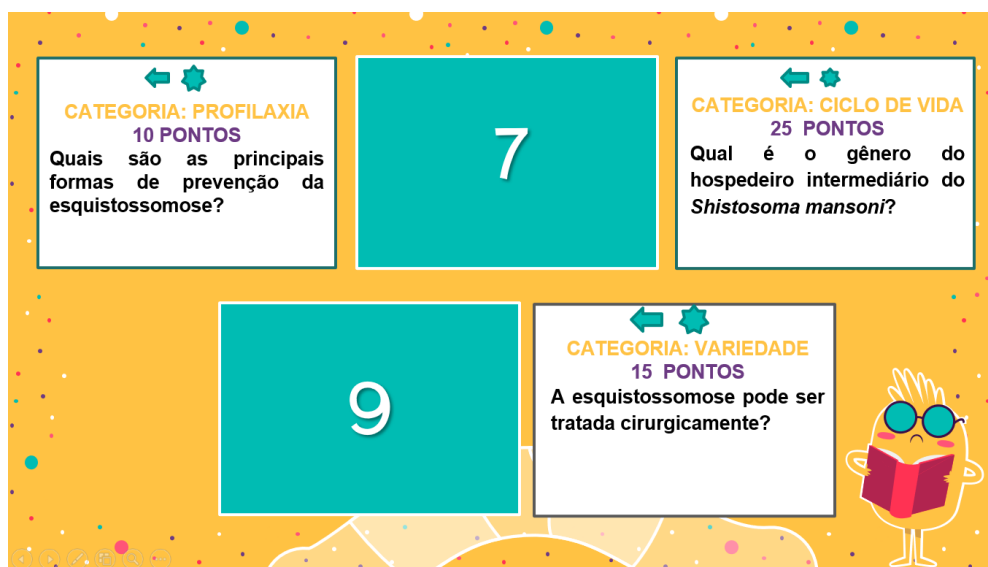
CATEGORIA: PROFILAXIA
10 PONTOS
Quais são as principais formas de prevenção da esquistossomose?

7

CATEGORIA: CICLO DE VIDA
25 PONTOS
Qual é o gênero do hospedeiro intermediário do *Shistosoma mansoni*?

9

CATEGORIA: VARIEDADE
15 PONTOS
A esquistossomose pode ser tratada cirurgicamente?